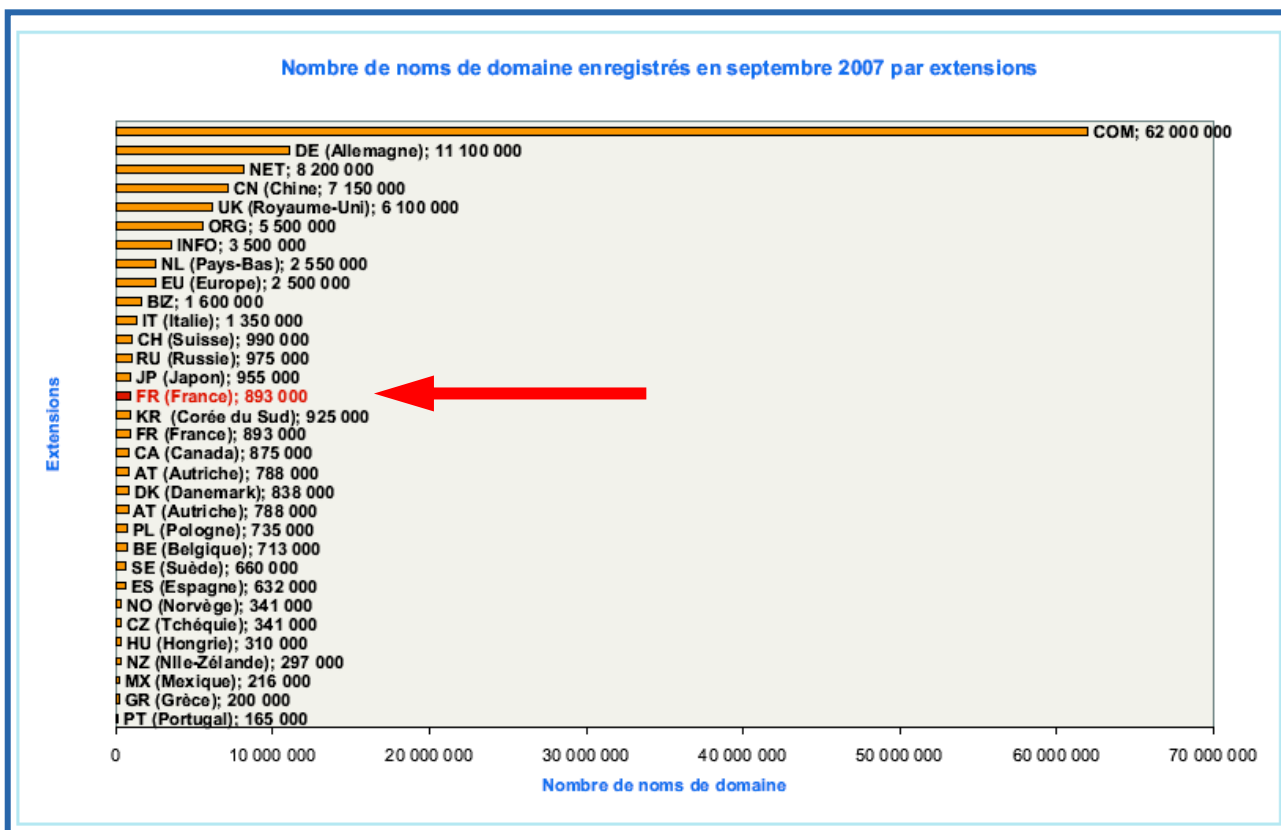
Nombre de noms de domaine enregistrés en septembre 2007 par extensions

Extensions

COM; 62 000 000
DE (Allemagne); 11 100 000
NET; 8 200 000
CN (Chine; 7 150 000
UK (Royaume-Uni); 6 100 000
ORG; 5 500 000
INFO; 3 500 000
NL (Pays-Bas); 2 550 000
EU (Europe); 2 500 000
BIZ; 1 600 000
IT (Italie); 1 350 000
CH (Suisse); 990 000
RU (Russie); 975 000
JP (Japon); 955 000
FR (France); 893 000
KR (Corée du Sud); 925 000
FR (France); 893 000
CA (Canada); 875 000
AT (Autriche); 788 000
DK (Danemark); 838 000
AT (Autriche); 788 000
PL (Pologne); 735 000
BE (Belgique); 713 000
SE (Suède); 660 000
ES (Espagne); 632 000
NO (Norvège); 341 000
CZ (Tchéquie); 341 000
HU (Hongrie); 310 000
NZ (Nlle-Zélande); 297 000
MX (Mexique); 216 000
GR (Grèce); 200 000
PT (Portugal); 165 000

0 | 10 000 000 | 20 000 000 | 30 000 000 | 40 000 000 | 50 000 000 | 60 000 000 | 70 000 000

Nombre de noms de domaine